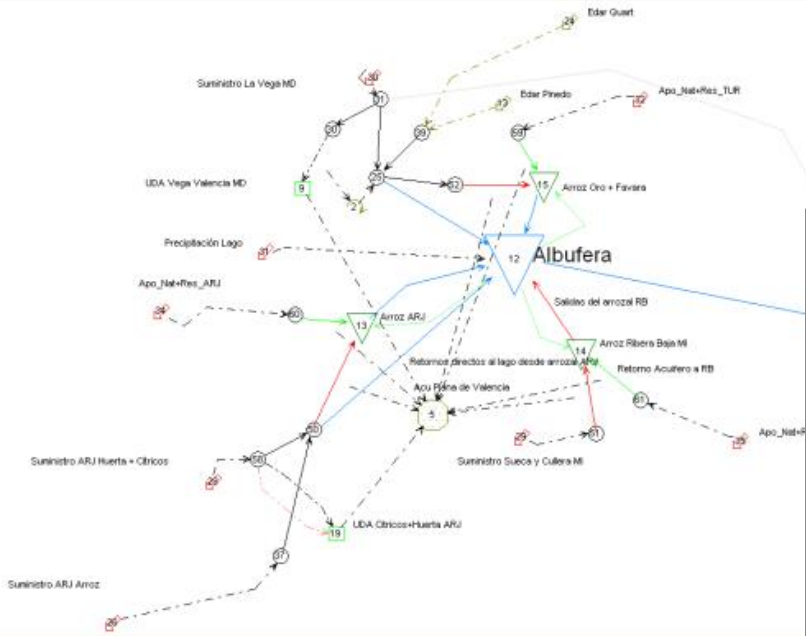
24
Edar Quart

Suministro La Vega MD
30
Apo_Nat+Res_TUR
31
Edar Pinedo
32
20
29
69
UDA Vega Valencia MD
9
25
62
15
Arroz Oro + Favara
2
Precipitación Lago
Albufera
12
Apo_Nat+Res_ARJ
Salidas del arrozal RB
60
13
Arroz ARJ
Arroz Ribera Baja MI
14
Retornos directos al lago desde arrozal ARJ
Retorno Acuifero a RB
Acu Plana de Valencia
61
5
Apo_Nat+R
58
28
61
Suministro ARJ Huerta + Citricos
56
Suministro Sueca y Cullera MI
UDA Citricos+Huerta ARJ
19
37
Suministro ARJ Arroz
26